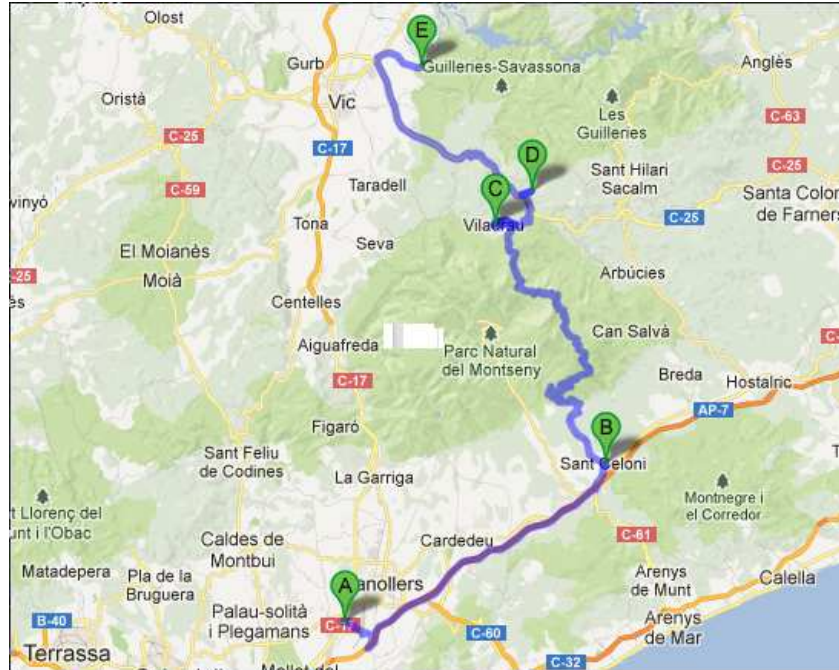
Olost
E
Gurb
Guilleres-Savassona
Anglès
Oristà
Vic
Les Guilleres
C-63
C-25
C-17
D
Sant Hilari Sacalm
C-25
C-59
Taradell
C
Santa Colom de Farners
vinyó
Tona
Viladrau
C-25
Seva
El Moianès
Moià
Arbúcies
25
Centelles
Can Salvà
Aiguafreda
Parc Natural del Montseny
C-17
Breda
Hostalric
AP-7
Figaró
B
Sant Feliu de Codines
Sant Celoni
La Garriga
Montnegre i el Corredor
t Llorenç del unt i l'Obac
C-61
Caldes de Montbui
Cardedeu
Matadepera
Pla de la Bruguera
A
anollers
Arenys de Munt
Calella
B-40
Palau-solità i Plegamans
C-17
Arenys de Mar
C-60
Terrassa
C-32
Mollet del